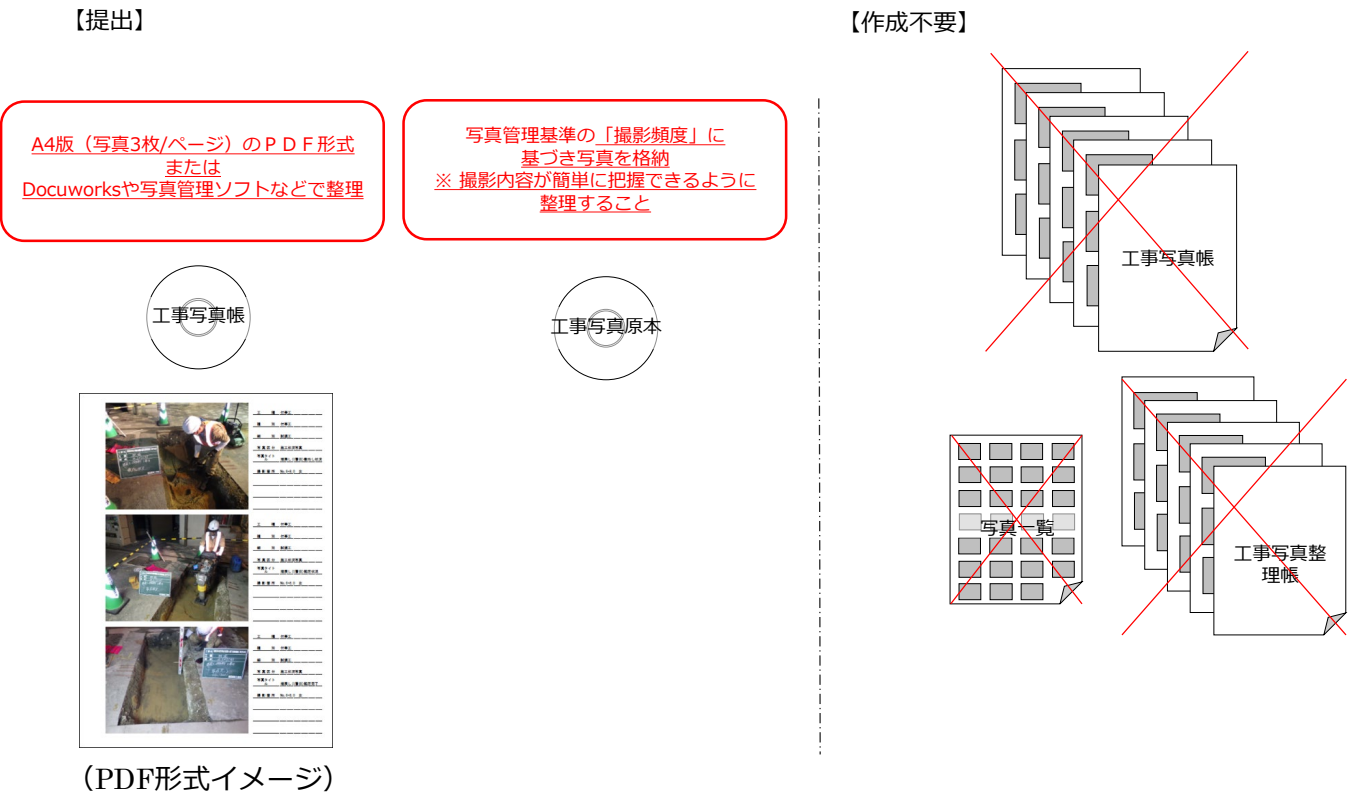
【提出】

A4版（写真3枚/ページ）のＰＤＦ形式
または
Docuworksや写真管理ソフトなどで整理

写真管理基準の「撮影頻度」に
基づき写真を格納
※ 撮影内容が簡単に把握できるように
整理すること

工事写真帳

工事写真原本

（PDF形式イメージ）

【作成不要】

工事写真帳

写真一覧

工事写真整理帳